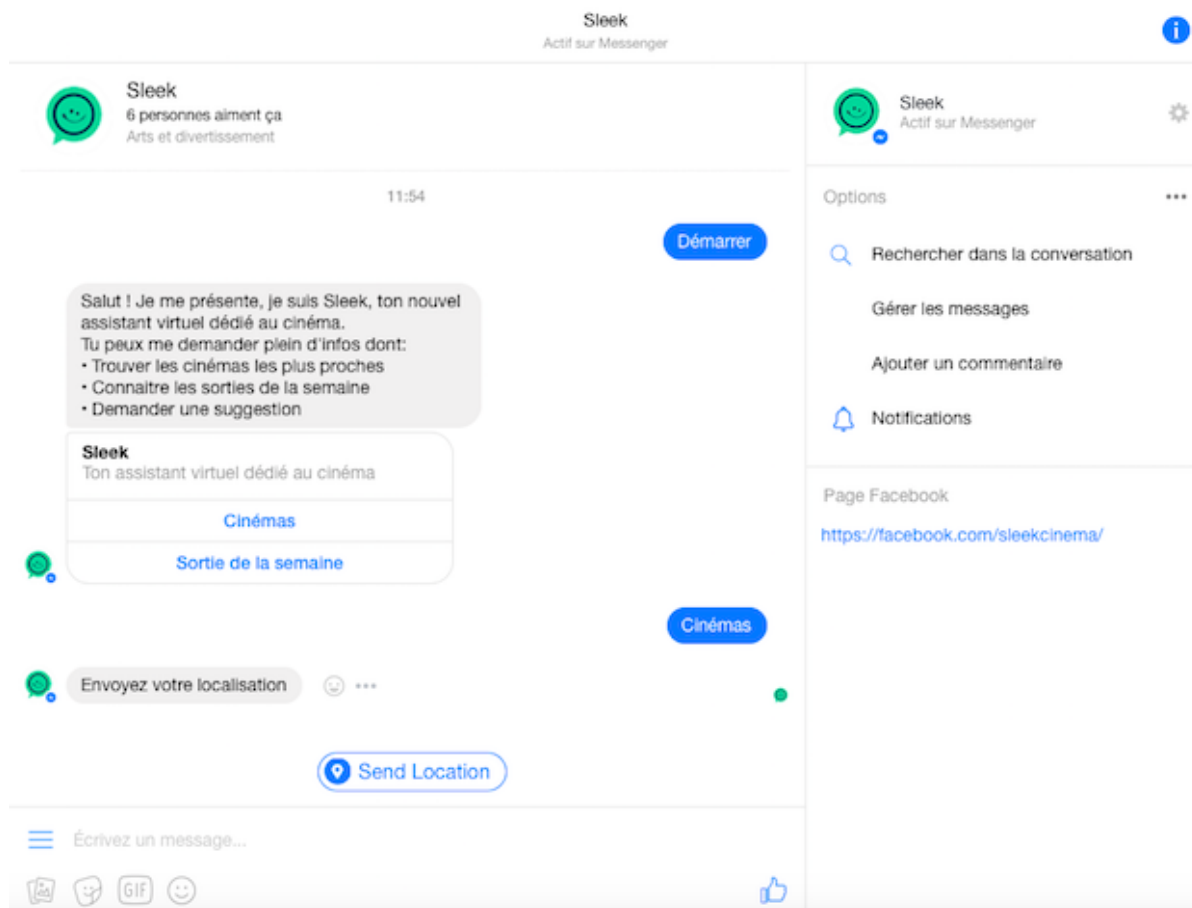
Sleek
Actif sur Messenger

Sleek
6 personnes aiment ça
Arts et divertissement

11:54

Démarrer

Salut ! Je me présente, je suis Sleek, ton nouvel assistant virtuel dédié au cinéma.
Tu peux me demander plein d'infos dont:
• Trouver les cinémas les plus proches
• Connaitre les sorties de la semaine
• Demander une suggestion

Sleek
Ton assistant virtuel dédié au cinéma

Cinémas

Sortie de la semaine

Cinémas

Envoyez votre localisation

Send Location

Écrivez un message...

GIF

Sleek
Actif sur Messenger

Options

Rechercher dans la conversation

Gérer les messages

Ajouter un commentaire

Notifications

Page Facebook

https://facebook.com/sleekcinema/